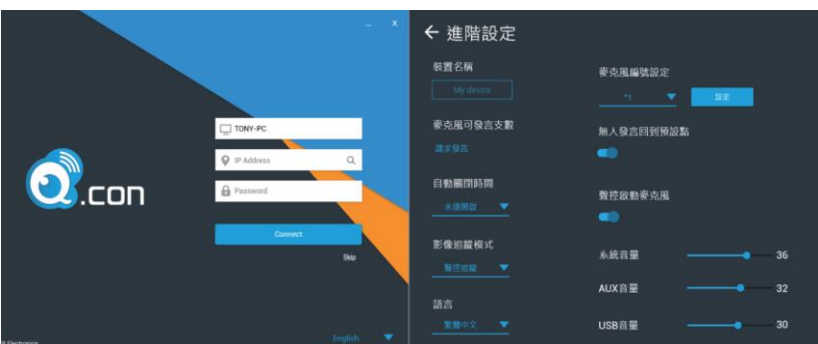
_ X

.con

TONY-PC

IP Address

Password

Connect

Skip

English

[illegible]

← 進階設定

裝置名稱

My device

麥克風可發言支數

請求發言

自動關閉時間

永遠開啟

影像追蹤模式

聲控追蹤

語言

繁體中文

麥克風編號設定

*1

設定

無人發言回到預設點

聲控啟動麥克風

系統音量 36

AUX音量 32

USB音量 30